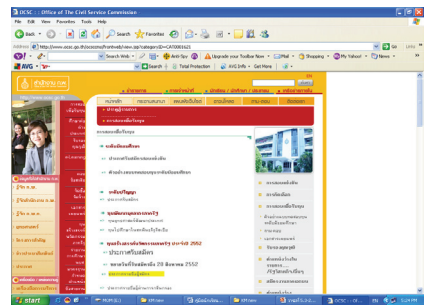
OCSC :: Office of The Civil Service Commission

File Edit View Favorites Tools Help

Back Search Favorites

Address http://www.ocsc.go.th/ocscnsq/frontweb/view.jsp?categoryID=CAT0001623

Go Links

Search Web Anti-Spy Upgrade your Toolbar Now Mail Shopping My Yahoo! News

AVG Search Total Protection AVG Info Get More

ข่าวประชาสัมพันธ์

ประกาศรับสมัคร

ประกาศรายชื่อ

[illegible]

start

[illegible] 5:24 PM